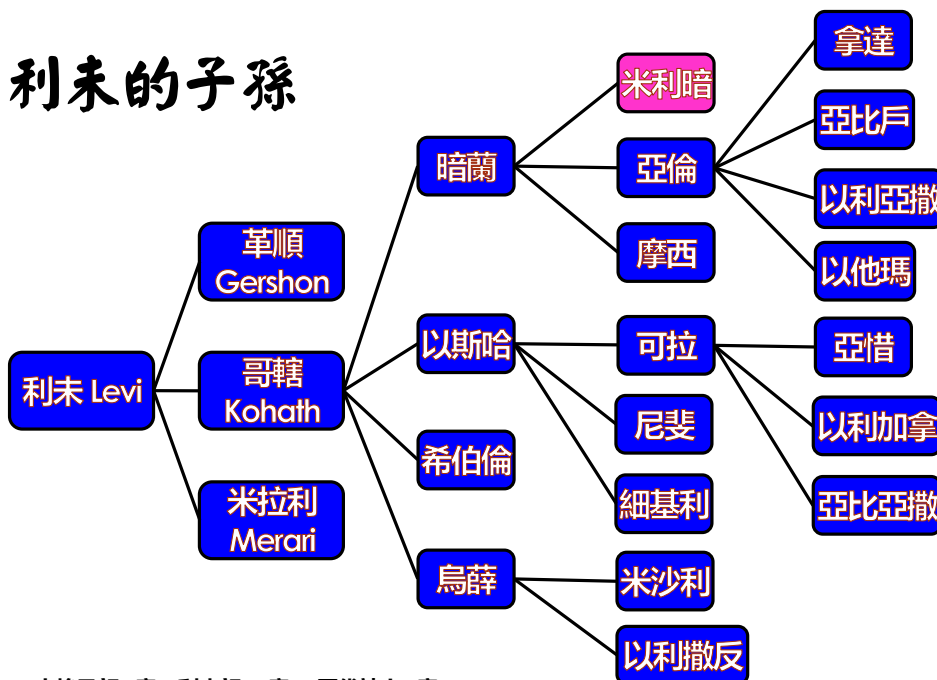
利未的子孫

利未 Levi

革順 Gershon

哥轄 Kohath

米拉利 Merari

暗蘭

以斯哈

希伯倫

烏薛

米利暗

亞倫

摩西

可拉

尼斐

細基利

米沙利

以利撒反

拿達

亞比戶

以利亞撒

以他瑪

亞惜

以利加拿

亞比亞撒

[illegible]